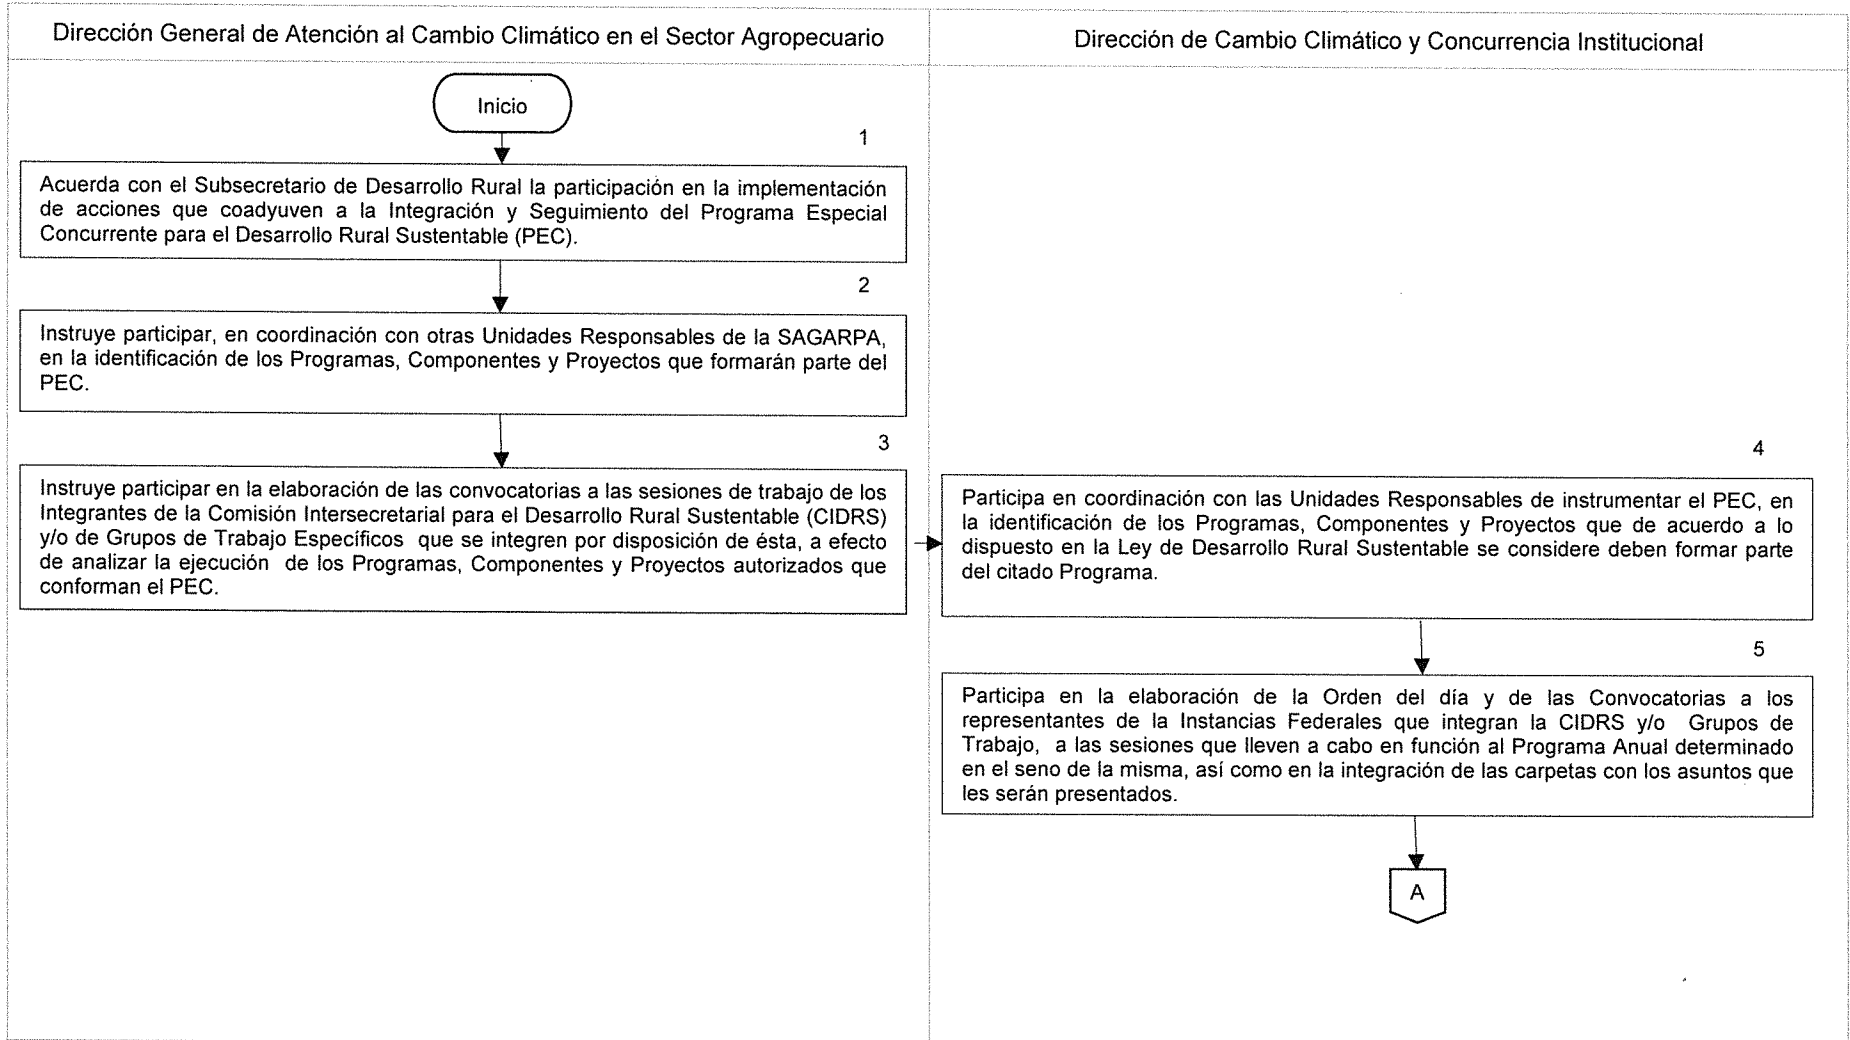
Dirección General de Atención al Cambio Climático en el Sector Agropecuario

Inicio

1

Acuerda con el Subsecretario de Desarrollo Rural la participación en la implementación de acciones que coadyuven a la Integración y Seguimiento del Programa Especial Concurrente para el Desarrollo Rural Sustentable (PEC).

2

Instruye participar, en coordinación con otras Unidades Responsables de la SAGARPA, en la identificación de los Programas, Componentes y Proyectos que formarán parte del PEC.

3

Instruye participar en la elaboración de las convocatorias a las sesiones de trabajo de los Integrantes de la Comisión Intersecretarial para el Desarrollo Rural Sustentable (CIDRS) y/o de Grupos de Trabajo Específicos que se integren por disposición de ésta, a efecto de analizar la ejecución de los Programas, Componentes y Proyectos autorizados que conforman el PEC.

Dirección de Cambio Climático y Concurrencia Institucional

4

Participa en coordinación con las Unidades Responsables de instrumentar el PEC, en la identificación de los Programas, Componentes y Proyectos que de acuerdo a lo dispuesto en la Ley de Desarrollo Rural Sustentable se considere deben formar parte del citado Programa.

5

Participa en la elaboración de la Orden del día y de las Convocatorias a los representantes de la Instancias Federales que integran la CIDRS y/o Grupos de Trabajo, a las sesiones que lleven a cabo en función al Programa Anual determinado en el seno de la misma, así como en la integración de las carpetas con los asuntos que les serán presentados.

A